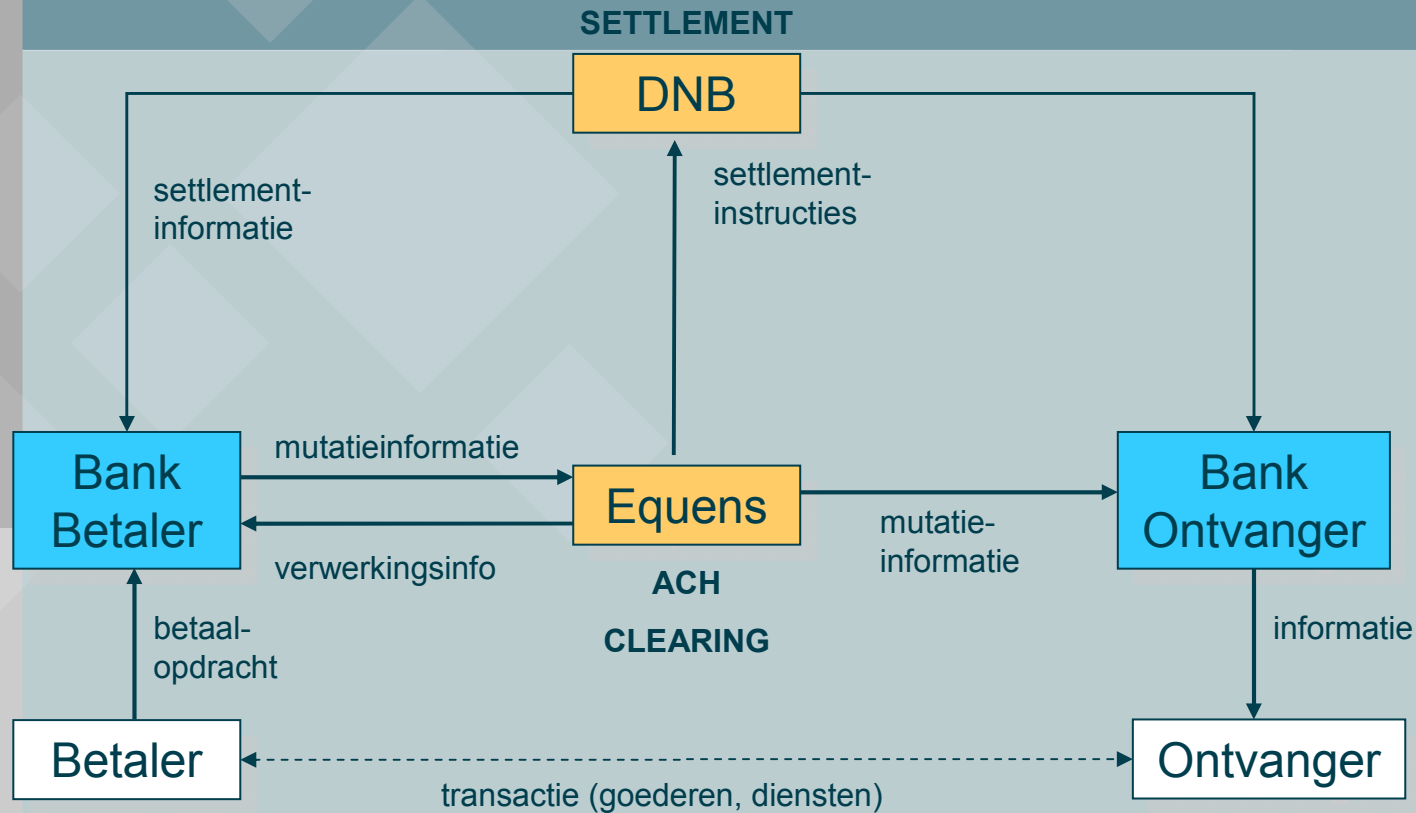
SETTLEMENT

DNB

settlement-informatie

settlement-instructies

Bank Betaler

mutatieinformatie

Equens

verwerkingsinfo

mutatie-informatie

Bank Ontvanger

ACH

CLEARING

betaal-opdracht

informatie

Betaler

Ontvanger

transactie (goederen, diensten)